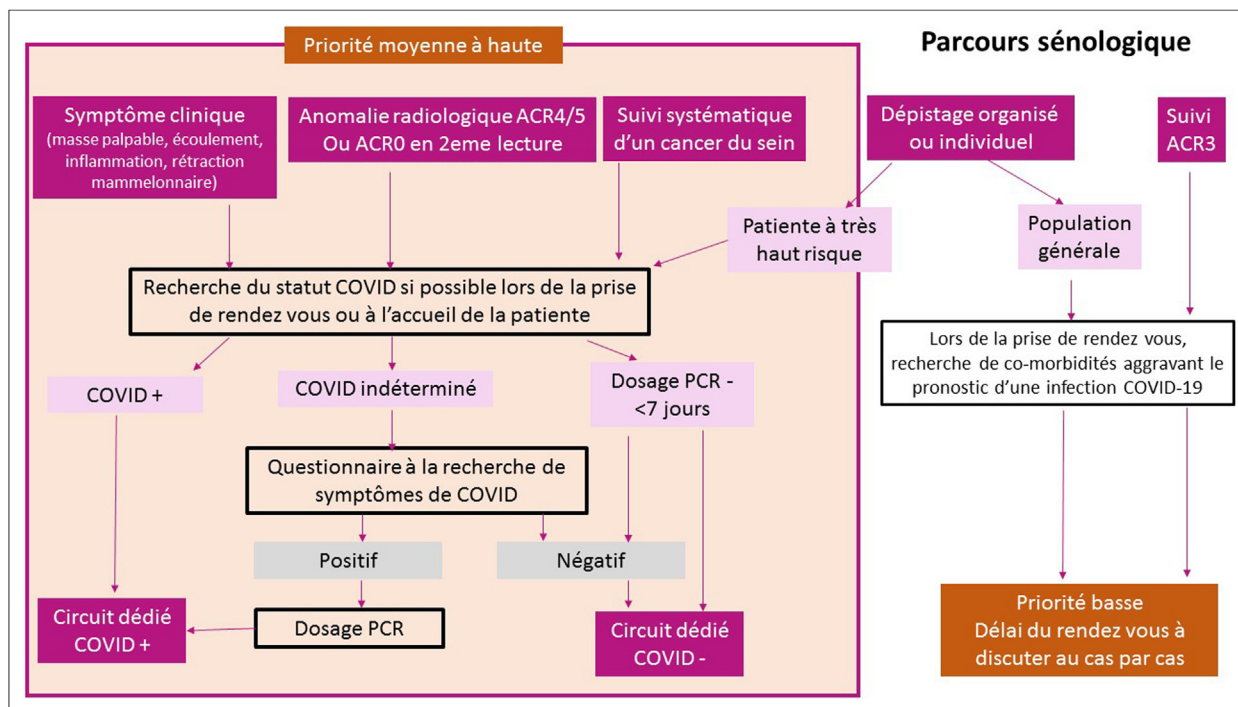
Priorité moyenne à haute

Parcours sénologique

Symptôme clinique
(masse palpable, écoulement, inflammation, rétraction mammelonnaire)

Anomalie radiologique ACR4/5
Ou ACR0 en 2eme lecture

Suivi systématique d'un cancer du sein

Dépistage organisé ou individuel

Suivi ACR3

Patiente à très haut risque

Population générale

Recherche du statut COVID si possible lors de la prise de rendez vous ou à l'accueil de la patiente

Lors de la prise de rendez vous, recherche de co-morbidités aggravant le pronostic d'une infection COVID-19

COVID +

COVID indéterminé

Dosage PCR -
<7 jours

Questionnaire à la recherche de symptômes de COVID

Positif

Négatif

Circuit dédié COVID +

Dosage PCR

Circuit dédié COVID -

Priorité basse
Délai du rendez vous à discuter au cas par cas